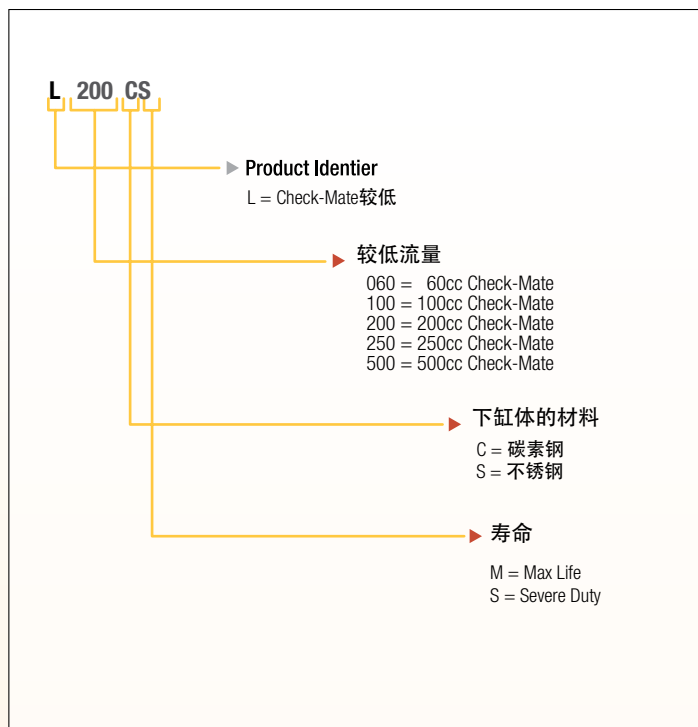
L 200 CS

Product Identier
L = Check-Mate较低

较低流量
060 = 60cc Check-Mate
100 = 100cc Check-Mate
200 = 200cc Check-Mate
250 = 250cc Check-Mate
500 = 500cc Check-Mate

下缸体的材料
C = 碳素钢
S = 不锈钢

寿命
M = Max Life
S = Severe Duty